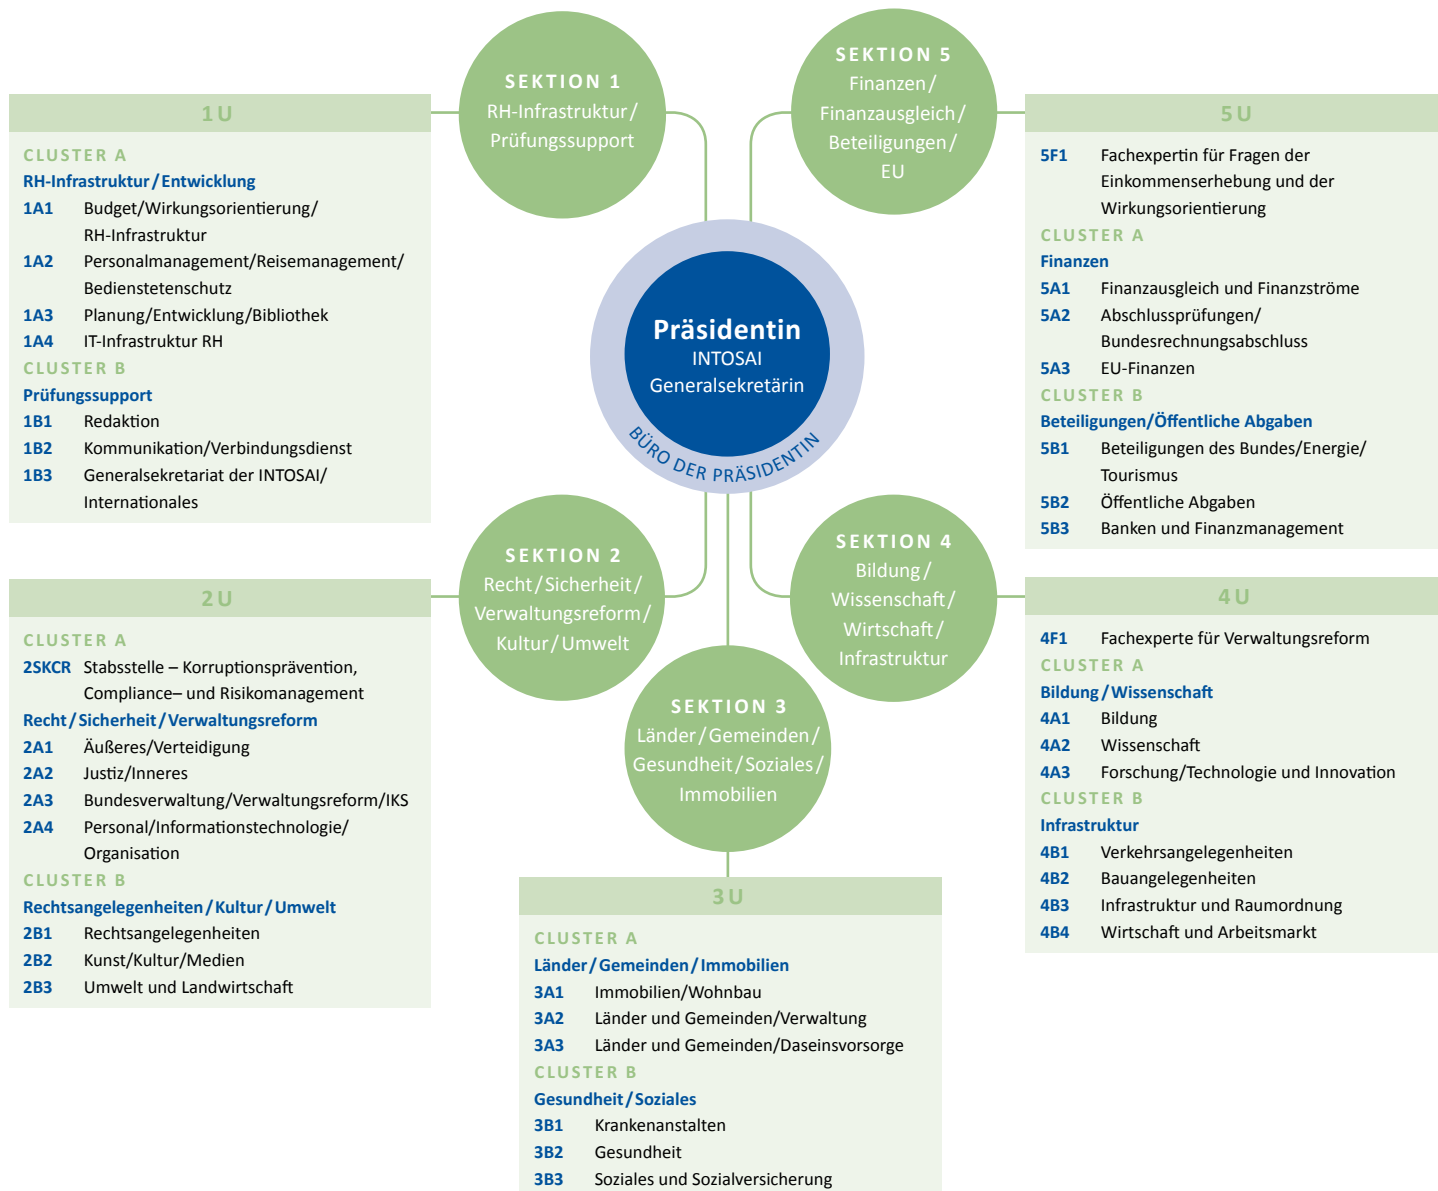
Präsidentin
INTOSAI
Generalsekretärin
BÜRO DER PRÄSIDENTIN

SEKTION 1
RH-Infrastruktur / Prüfungssupport

1U

CLUSTER A
RH-Infrastruktur / Entwicklung
1A1 Budget/Wirkungsorientierung/ RH-Infrastruktur
1A2 Personalmanagement/Reisemanagement/ Bedienstetenschutz
1A3 Planung/Entwicklung/Bibliothek
1A4 IT-Infrastruktur RH
CLUSTER B
Prüfungssupport
1B1 Redaktion
1B2 Kommunikation/Verbindungsdienst
1B3 Generalsekretariat der INTOSAI/ Internationales

SEKTION 5
Finanzen / Finanzausgleich / Beteiligungen / EU

5U

5F1 Fachexpertin für Fragen der Einkommenserhebung und der Wirkungsorientierung
CLUSTER A
Finanzen
5A1 Finanzausgleich und Finanzströme
5A2 Abschlussprüfungen/ Bundesrechnungsabschluss
5A3 EU-Finanzen
CLUSTER B
Beteiligungen/Öffentliche Abgaben
5B1 Beteiligungen des Bundes/Energie/ Tourismus
5B2 Öffentliche Abgaben
5B3 Banken und Finanzmanagement

SEKTION 2
Recht / Sicherheit / Verwaltungsreform / Kultur / Umwelt

2U

CLUSTER A
2SKCR Stabsstelle – Korruptionsprävention, Compliance– und Risikomanagement
Recht / Sicherheit / Verwaltungsreform
2A1 Äußeres/Verteidigung
2A2 Justiz/Inneres
2A3 Bundesverwaltung/Verwaltungsreform/IKS
2A4 Personal/Informationstechnologie/ Organisation
CLUSTER B
Rechtsangelegenheiten / Kultur / Umwelt
2B1 Rechtsangelegenheiten
2B2 Kunst/Kultur/Medien
2B3 Umwelt und Landwirtschaft

SEKTION 4
Bildung / Wissenschaft / Wirtschaft / Infrastruktur

4U

4F1 Fachexperte für Verwaltungsreform
CLUSTER A
Bildung / Wissenschaft
4A1 Bildung
4A2 Wissenschaft
4A3 Forschung/Technologie und Innovation
CLUSTER B
Infrastruktur
4B1 Verkehrsangelegenheiten
4B2 Bauangelegenheiten
4B3 Infrastruktur und Raumordnung
4B4 Wirtschaft und Arbeitsmarkt

SEKTION 3
Länder / Gemeinden / Gesundheit / Soziales / Immobilien

3U

CLUSTER A
Länder / Gemeinden / Immobilien
3A1 Immobilien/Wohnbau
3A2 Länder und Gemeinden/Verwaltung
3A3 Länder und Gemeinden/Daseinsvorsorge
CLUSTER B
Gesundheit / Soziales
3B1 Krankenanstalten
3B2 Gesundheit
3B3 Soziales und Sozialversicherung